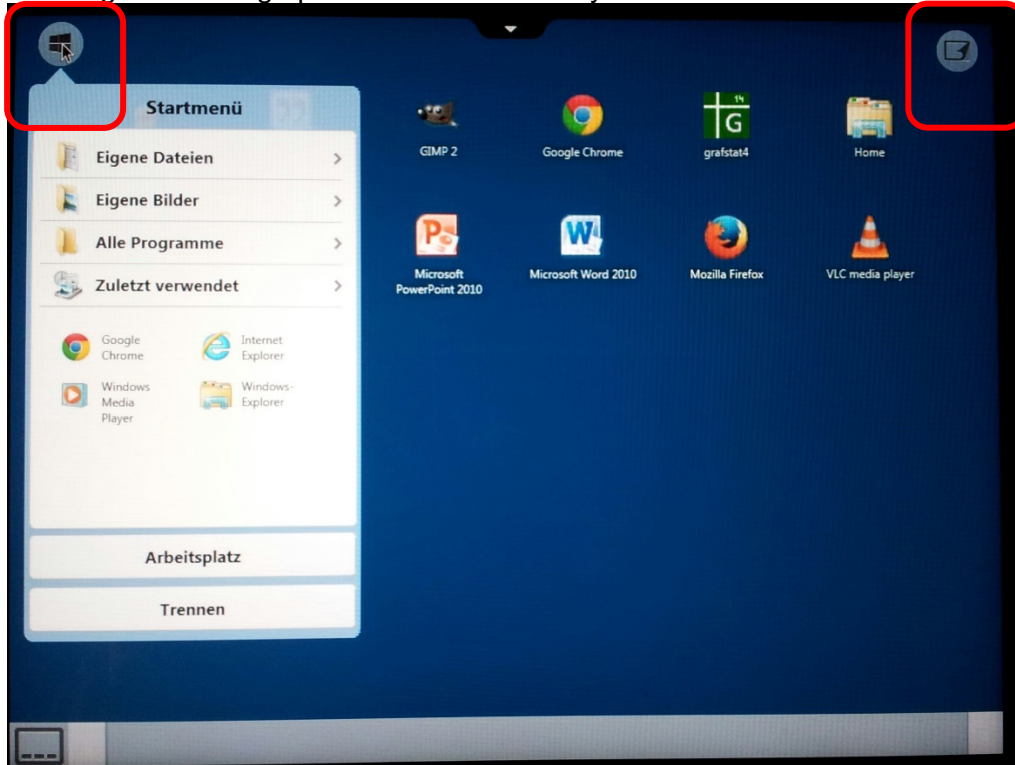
Startmenü

Eigene Dateien

Eigene Bilder

Alle Programme

Zuletzt verwendet

Google Chrome

Internet Explorer

Windows Media Player

Windows-Explorer

Arbeitsplatz

Trennen

GIMP 2

Google Chrome

grafstat4

Home

Microsoft PowerPoint 2010

Microsoft Word 2010

Mozilla Firefox

VLC media player